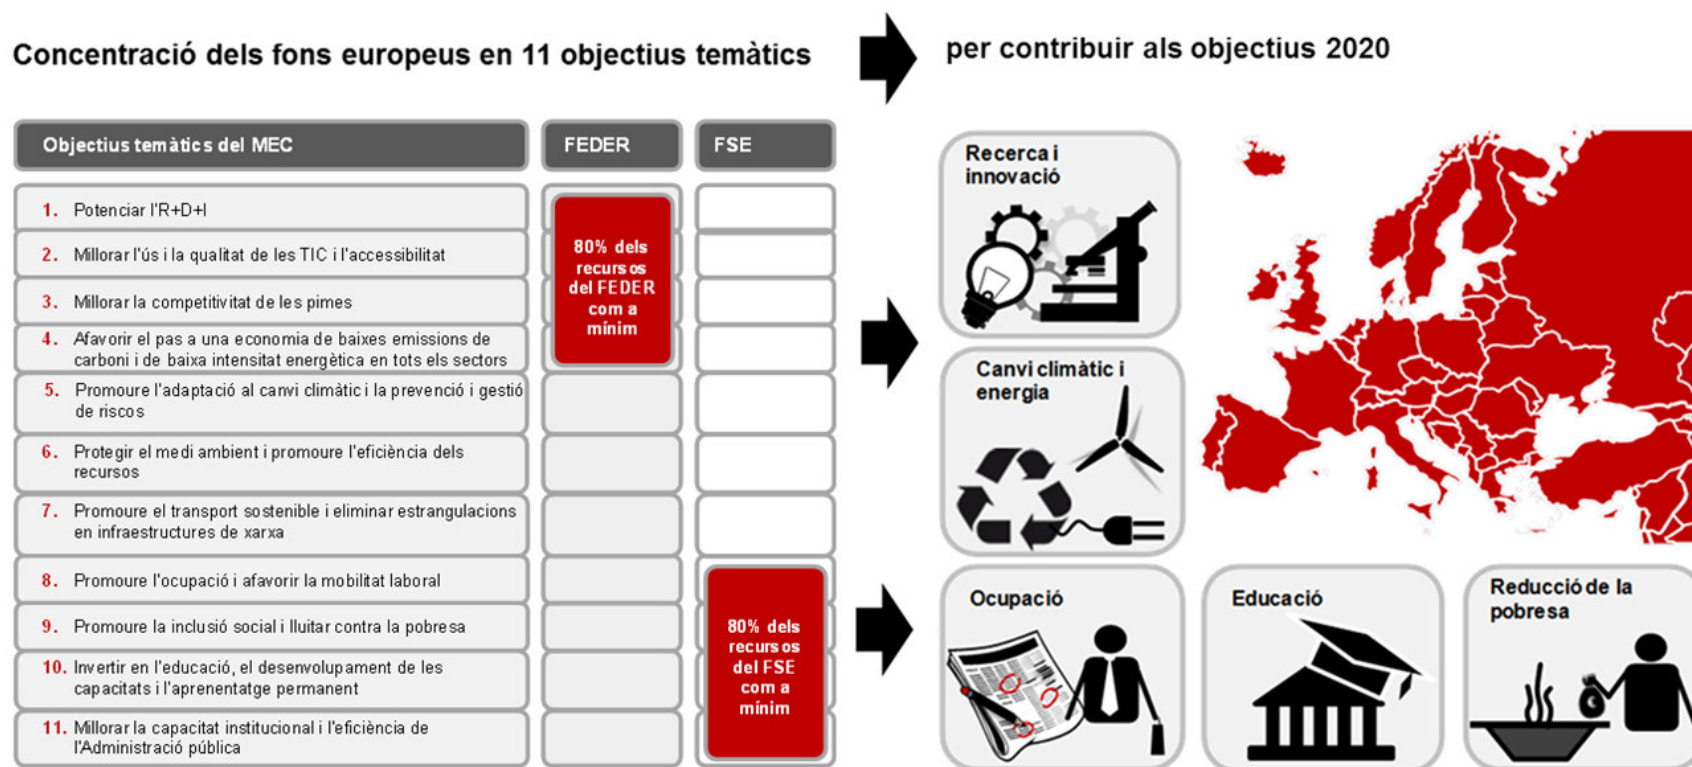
Concentració dels fons europeus en 11 objectius temàtics

per contribuir als objectius 2020

| Objectius temàtics del MEC | FEDER | FSE |
|---|---|---|
| 1. Potenciar l'R+D+I | 80% dels recursos del FEDER com a mínim | |
| 2. Millorar l'ús i la qualitat de les TIC i l'accessibilitat | | |
| 3. Millorar la competitivitat de les pimes | | |
| 4. Afavorir el pas a una economia de baixes emissions de carboni i de baixa intensitat energètica en tots els sectors | | |
| 5. Promoure l'adaptació al canvi climàtic i la prevenció i gestió de riscos | | |
| 6. Protegir el medi ambient i promoure l'eficiència dels recursos | | |
| 7. Promoure el transport sostenible i eliminar estrangulacions en infraestructures de xarxa | | |
| 8. Promoure l'ocupació i afavorir la mobilitat laboral | | 80% dels recursos del FSE com a mínim |
| 9. Promoure la inclusió social i lluitar contra la pobresa | | |
| 10. Invertir en l'educació, el desenvolupament de les capacitats i l'aprenentatge permanent | | |
| 11. Millorar la capacitat institucional i l'eficiència de l'Administració pública | | |

Recerca i innovació

Canvi climàtic i energia

Ocupació

Educació

Reducció de la pobresa